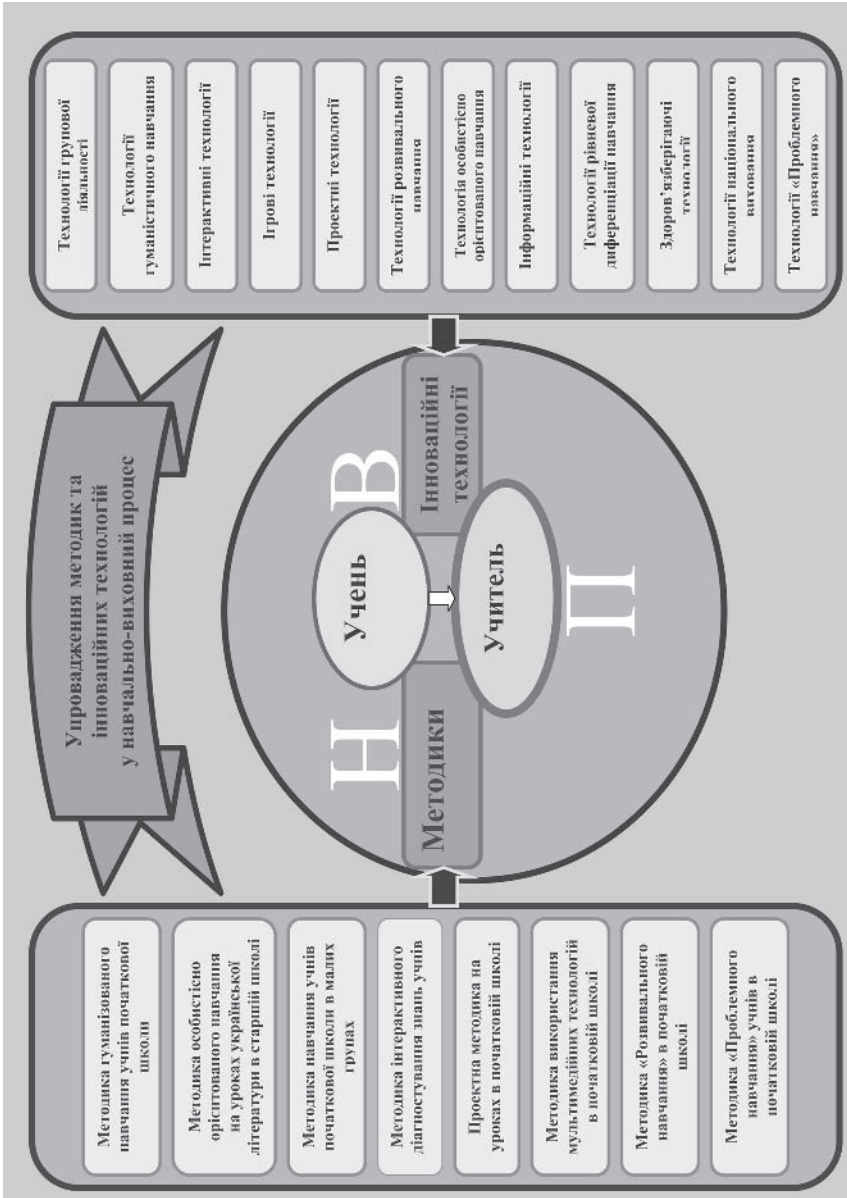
Упровадження методик та інноваційних технологій у навчально-виховний процес

Методика гуманізованого навчання учнів початкової школи

Методика особистісно орієнтованого навчання на уроках української літератури в старшій школі

Методика навчання учнів початкової школи в малих групах

Методика інтерактивного діагностування знань учнів

Проектна методика на уроках в початковій школі

Методика використання мультимедійних технологій в початковій школі

Методика «Розвивального навчання» в початковій школі

Методика «Проблемного навчання» учнів в початковій школі

Н

В

П

Методики

Інноваційні технології

Учень

Учитель

Технології групової діяльності

Технології гуманістичного навчання

Інтерактивні технології

Ігрові технології

Проектні технології

Технології розвивального навчання

Технологія особистісно орієнтованого навчання

Інформаційні технології

Технології рівневої диференціації навчання

Здоров'язберігаючі технології

Технології національного виховання

Технології «Проблемного навчання»